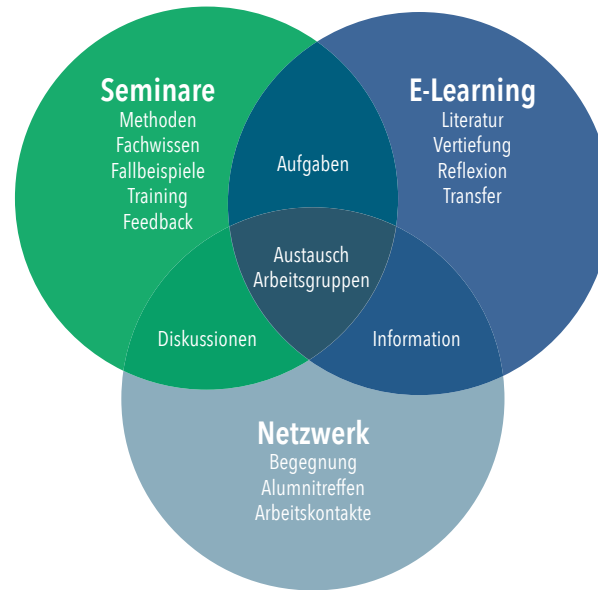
Seminare
Methoden
Fachwissen
Fallbeispiele
Training
Feedback

E-Learning
Literatur
Vertiefung
Reflexion
Transfer

Aufgaben

Austausch
Arbeitsgruppen

Diskussionen

Information

Netzwerk
Begegnung
Alumnitreffen
Arbeitskontakte